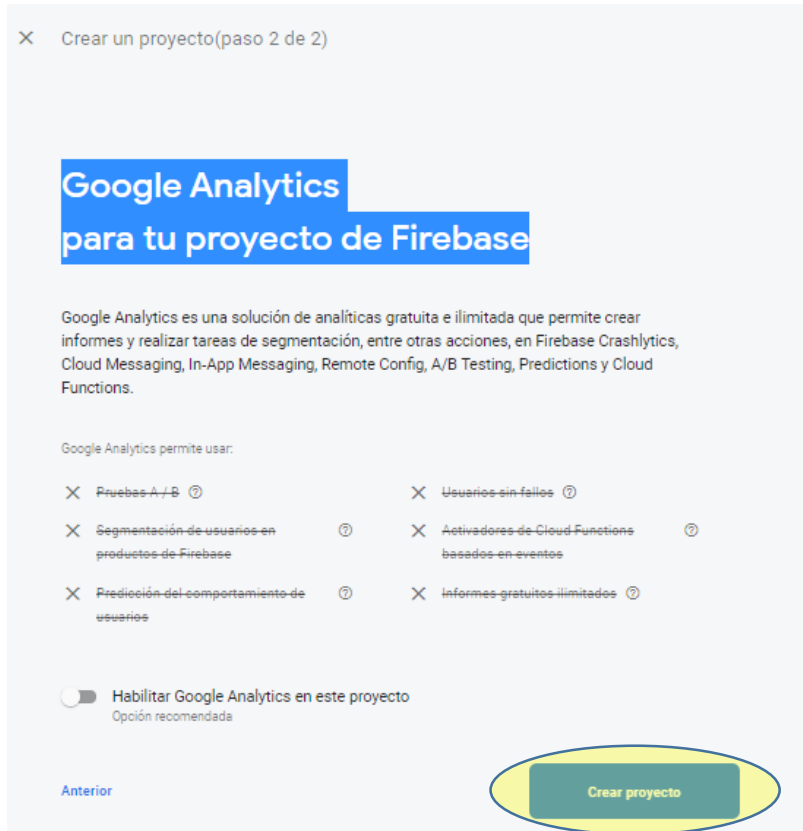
× Crear un proyecto(paso 2 de 2)

Google Analytics
para tu proyecto de Firebase

Google Analytics es una solución de analíticas gratuita e ilimitada que permite crear informes y realizar tareas de segmentación, entre otras acciones, en Firebase Crashlytics, Cloud Messaging, In-App Messaging, Remote Config, A/B Testing, Predictions y Cloud Functions.

Google Analytics permite usar:

× Pruebas A / B ⓘ

× Segmentación de usuarios en productos de Firebase ⓘ

× Predicción del comportamiento de usuarios ⓘ

× Usuarios sin fallos ⓘ

× Activadores de Cloud Functions basados en eventos ⓘ

× Informes gratuitos ilimitados ⓘ

Habilitar Google Analytics en este proyecto
Opción recomendada

Anterior

Crear proyecto